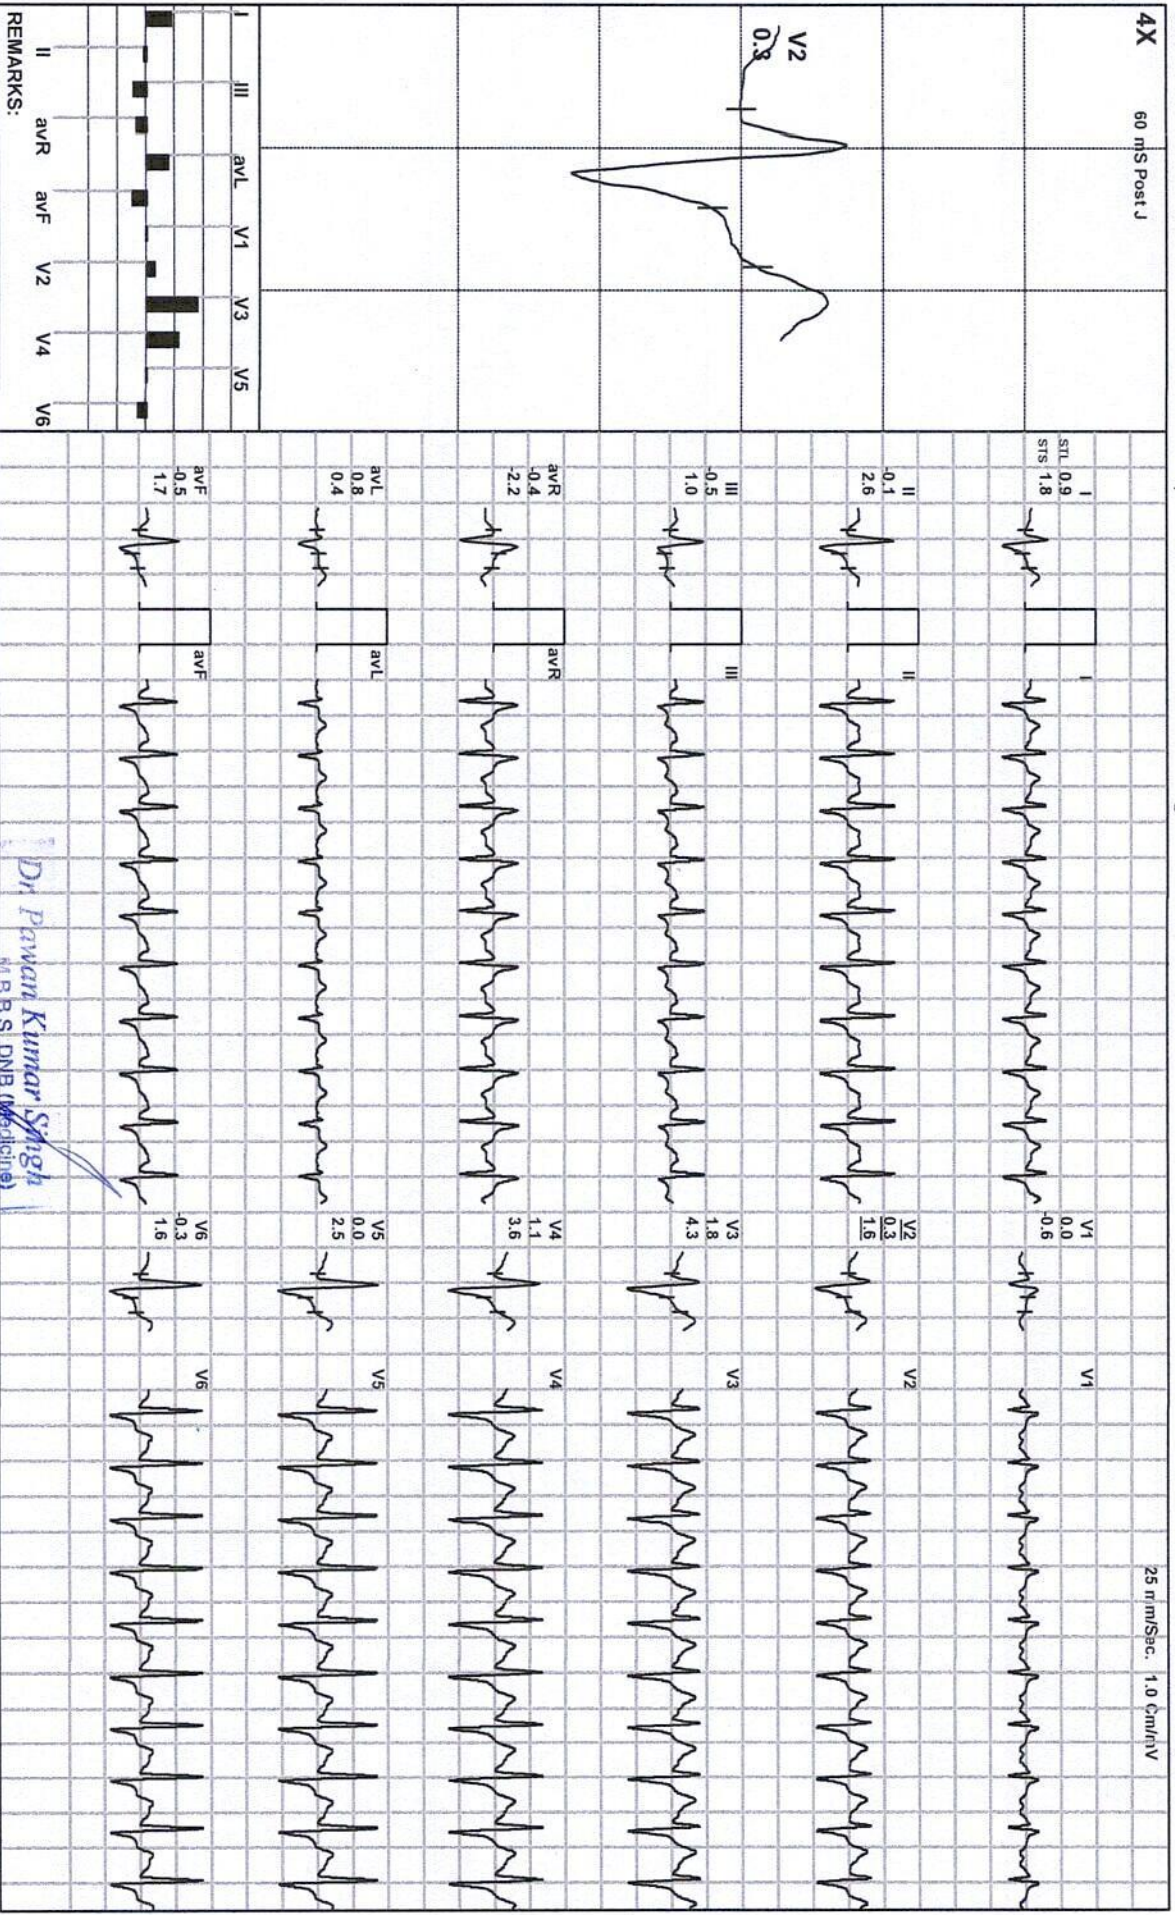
4X 60 mS Post J

V2
0.3

I III avL V1 V3 V5
II avR avF V2 V4 V6
REMARKS:

I
STL 0.9
STS 1.8

II
-0.1
2.6

III
-0.5
1.0

avR
-0.4
-2.2

avL
0.8
0.4

avF
-0.5
1.7

I
II
III
avR
avL
avF

V1
0.0
-0.6

V2
0.3
1.6

V3
1.8
4.3

V4
1.1
3.6

V5
0.0
2.5

V6
-0.3
1.6

V1
V2
V3
V4
V5
V6

25 mm/Sec. 1.0 Cm/mV

Dr Pawan Kumar Singh
M.B.B.S, DNB (Medicine)